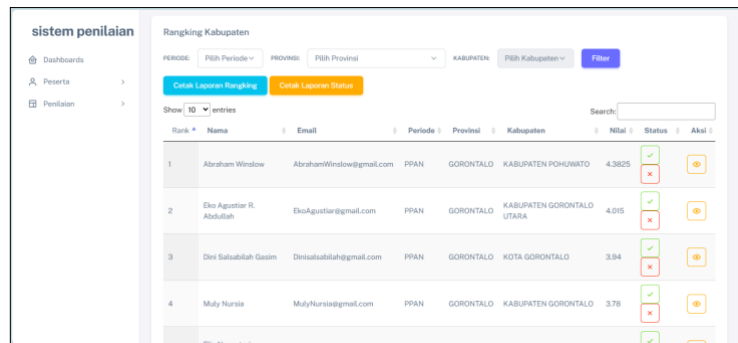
sistem penilaian

Dashboards
Peserta
Penilaian

Rangking Kabupaten

PERIODE: Pilih Periode PROVINSI: Pilih Provinsi KABUPATEN: Pilih Kabupaten Filter

Cetak Laporan Rangking Cetak Laporan Status

Show 10 entries

Search:

| Rank | Nama | Email | Periode | Provinsi | Kabupaten | Nilai | Status | Aksi |
|---|---|---|---|---|---|---|---|---|
| 1 | Abraham Winslow | AbrahamWinslow@gmail.com | PPAN | GORONTALO | KABUPATEN POHUWATO | 4.3825 | | |
| 2 | Eko Agustiar R. Abdullah | EkoAgustiar@gmail.com | PPAN | GORONTALO | KABUPATEN GORONTALO UTARA | 4.015 | | |
| 3 | Dini Salsabilah Gasim | Dinisalsabilah@gmail.com | PPAN | GORONTALO | KOTA GORONTALO | 3.94 | | |
| 4 | Muly Nursia | MulyNursia@gmail.com | PPAN | GORONTALO | KABUPATEN GORONTALO | 3.78 | | |